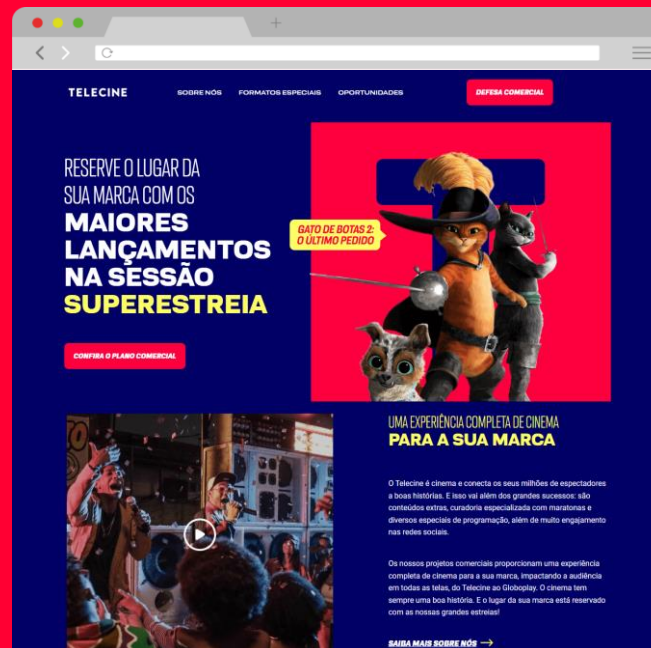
TELECINE

SOBRE NÓS FORMATOS ESPECIAIS OPORTUNIDADES

DEFESA COMERCIAL

RESERVE O LUGAR DA SUA MARCA COM OS MAIORES LANÇAMENTOS NA SESSÃO SUPERESTREIA

CONFIRA O PLANO COMERCIAL

GATO DE BOTAS 2: O ÚLTIMO PEDIDO

UMA EXPERIÊNCIA COMPLETA DE CINEMA PARA A SUA MARCA

O Telecine é cinema e conecta os seus milhões de espectadores a boas histórias. E isso vai além dos grandes sucessos: são conteúdos extras, curadoria especializada com maratonas e diversos especiais de programação, além de muito engajamento nas redes sociais.

Os nossos projetos comerciais proporcionam uma experiência completa de cinema para a sua marca, impactando a audiência em todas as telas, do Telecine ao Globoplay. O cinema tem sempre uma boa história. E o lugar da sua marca está reservado com as nossas grandes estreias!

SAIBA MAIS SOBRE NÓS →